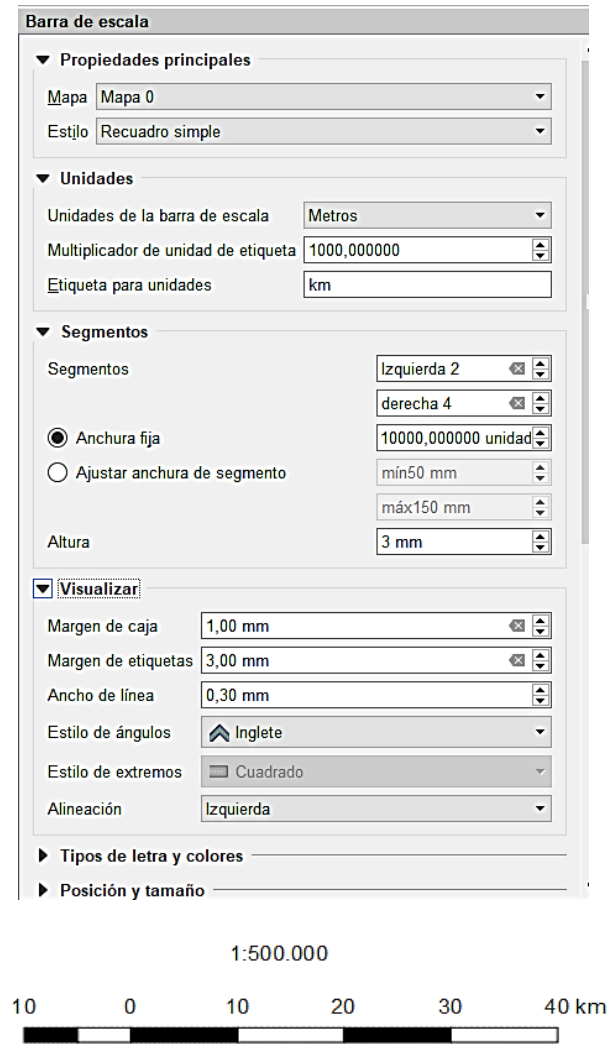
Barra de escala

Propiedades principales

Mapa Mapa 0

Estilo Recuadro simple

Unidades

Unidades de la barra de escala Metros

Multiplicador de unidad de etiqueta 1000,000000

Etiqueta para unidades km

Segmentos

Segmentos Izquierda 2

derecha 4

Anchura fija 10000,000000 unidad

Ajustar anchura de segmento mín50 mm

máx150 mm

Altura 3 mm

Visualizar

Margen de caja 1,00 mm

Margen de etiquetas 3,00 mm

Ancho de línea 0,30 mm

Estilo de ángulos Inglete

Estilo de extremos Cuadrado

Alineación Izquierda

Tipos de letra y colores

Posición y tamaño

1:500.000

10 0 10 20 30 40 km